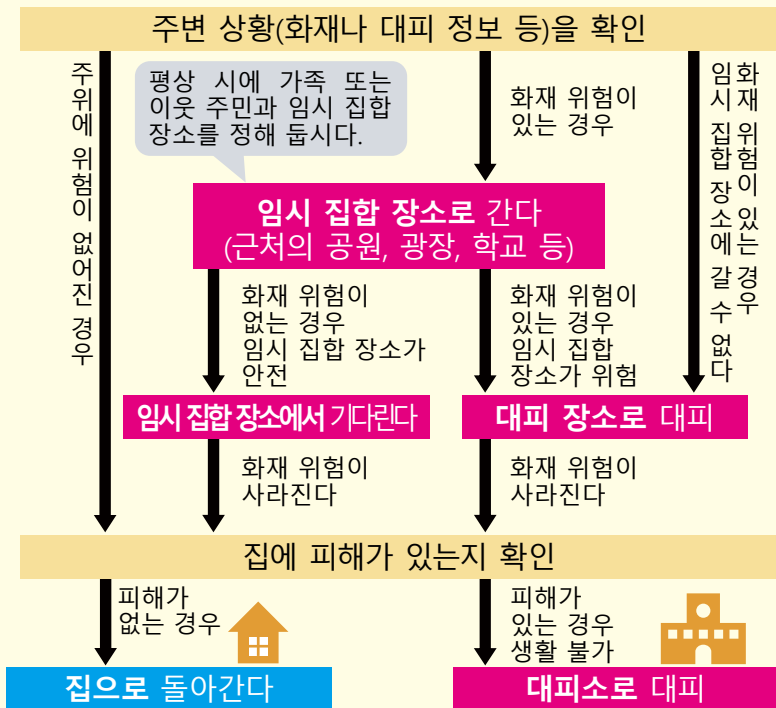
주변 상황(화재나 대피 정보 등)을 확인

주위에 위험이 없어진 경우

평상 시에 가족 또는 이웃 주민과 임시 집합 장소를 정해 둡시다.

화재 위험이 있는 경우

화재 위험이 있고 임시 집합 장소에는 갈 수 없다

임시 집합 장소로 간다
(근처의 공원, 광장, 학교 등)

화재 위험이 없는 경우 임시 집합 장소가 안전

화재 위험이 있는 경우 임시 집합 장소가 위험

임시 집합 장소에서 기다린다

대피 장소로 대피

화재 위험이 사라진다

화재 위험이 사라진다

집에 피해가 있는지 확인

피해가 없는 경우

피해가 있는 경우 생활 불가

집으로 돌아간다

대피소로 대피